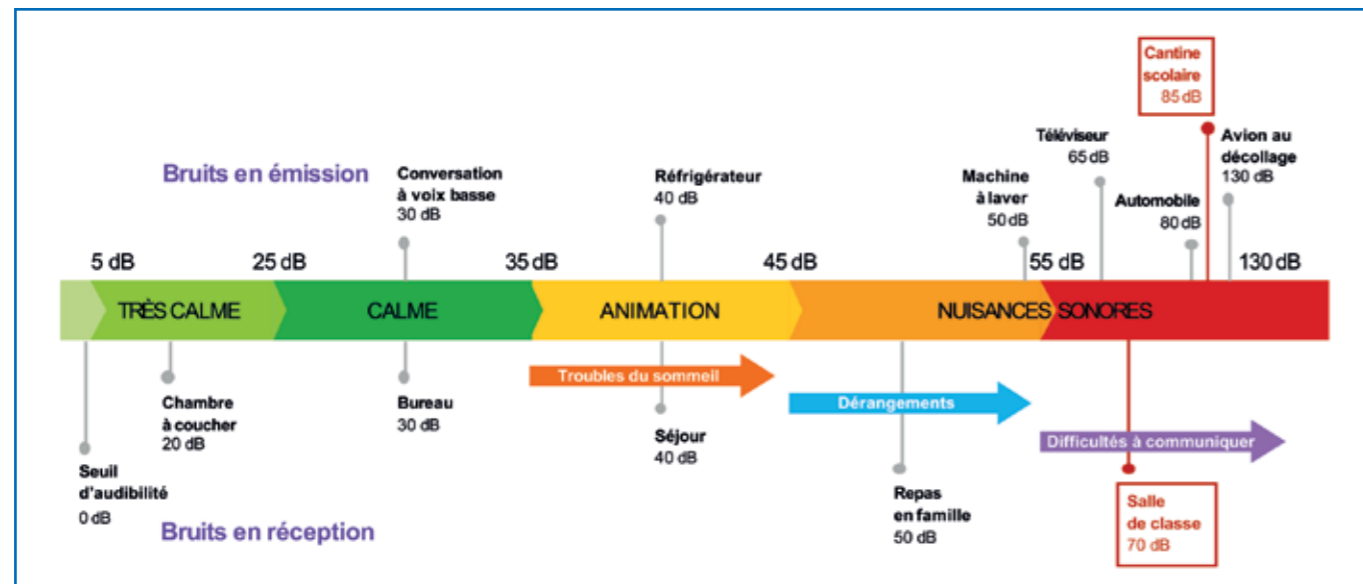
Cantine scolaire 85 dB

Bruits en émission

Conversation à voix basse 30 dB

Réfrigérateur 40 dB

Machine à laver 50 dB

Téléviseur 65 dB

Automobile 80 dB

Avion au décollage 130 dB

5 dB 25 dB 35 dB 45 dB 55 dB 130 dB

TRÈS CALME | CALME | ANIMATION | NUISANCES SONORES

Troubles du sommeil

Dérangements

Difficultés à communiquer

Seuil d'audibilité 0 dB

Chambre à coucher 20 dB

Bureau 30 dB

Séjour 40 dB

Repas en famille 50 dB

Salle de classe 70 dB

Bruits en réception